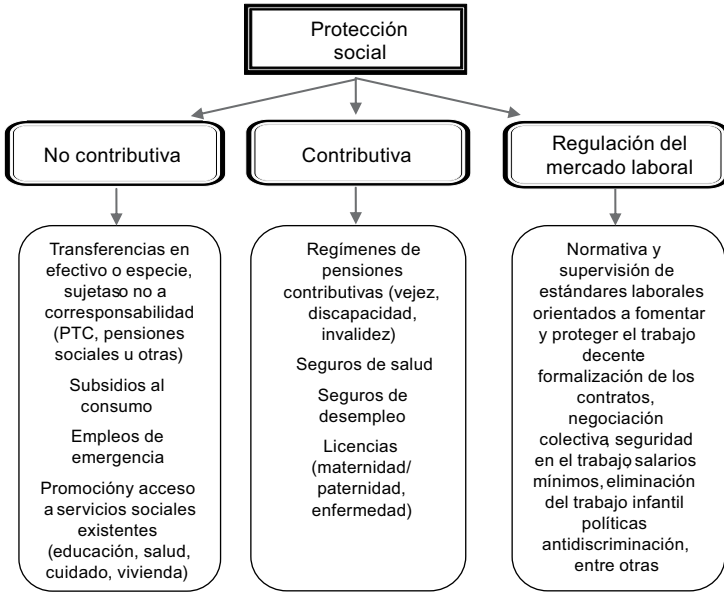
Protección social

No contributiva

Contributiva

Regulación del mercado laboral

Transferencias en efectivo o especie, sujetaso no a corresponsabilidad (PTC, pensiones sociales u otras)

Subsidios al consumo

Empleos de emergencia

Promocióny acceso a servicios sociales existentes (educación, salud, cuidado, vivienda)

Regímenes de pensiones contributivas (vejez, discapacidad, invalidez)

Seguros de salud

Seguros de desempleo

Licencias (maternidad/ paternidad, enfermedad)

Normativa y supervisión de estándares laborales orientados a fomentar y proteger el trabajo decente formalización de los contratos, negociación colectiva seguridad en el trabajo salarios mínimos, eliminación del trabajo infantil políticas antidiscriminación, entre otras